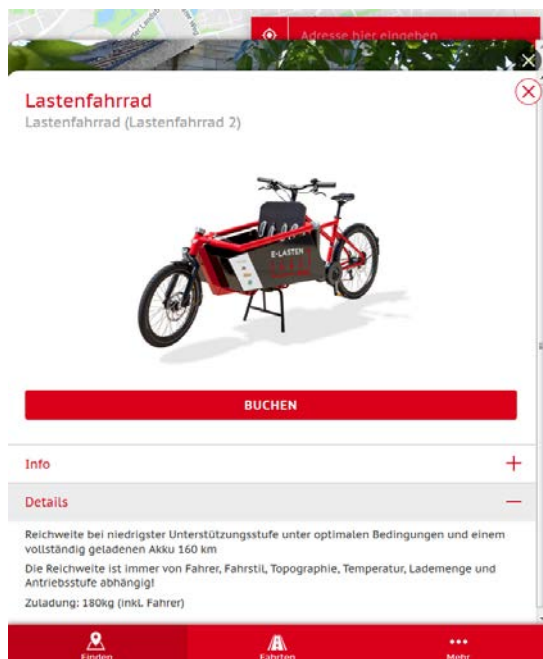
Adresse hier eingeben

Lastenfahrrad
Lastenfahrrad (Lastenfahrrad 2)

E-LASTEN

BUCHEN

Info +

Details —

Reichweite bei niedrigster Unterstützungsstufe unter optimalen Bedingungen und einem vollständig geladenen Akku 160 km

Die Reichweite ist immer von Fahrer, Fahrstil, Topographie, Temperatur, Lademenge und Antriebsstufe abhängig!

Zuladung: 180kg (inkl. Fahrer)

Finden Fahrten Mehr